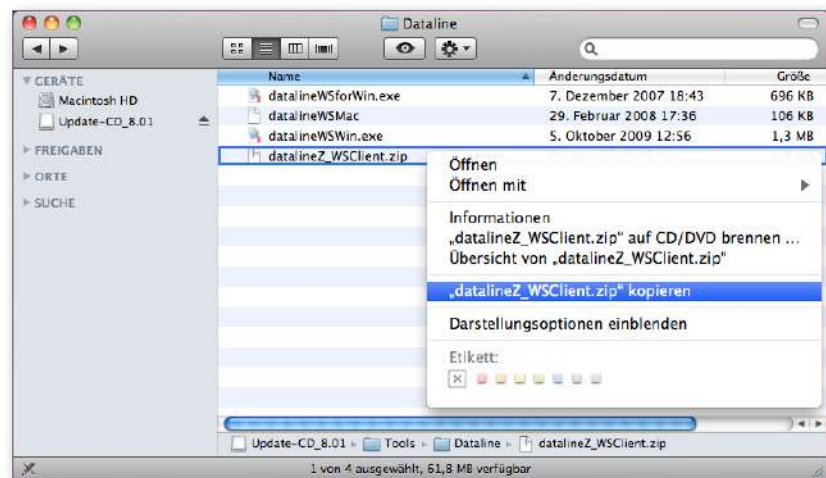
Dataline

GERÄTE
Macintosh HD
Update-CD_8.01
FREIGABEN
ORTE
SUCHE

| Name | Änderungsdatum | Größe |
|---|---|---|
| datalineWSforWin.exe | 7. Dezember 2007 18:43 | 696 KB |
| datalineWSMac | 29. Februar 2008 17:36 | 106 KB |
| datalineWSWin.exe | 5. Oktober 2009 12:56 | 1,3 MB |
| datalineZ_WSClient.zip | | |

Öffnen
Öffnen mit
Informationen
„datalineZ_WSClient.zip" auf CD/DVD brennen ...
Übersicht von „datalineZ_WSClient.zip"
„datalineZ_WSClient.zip" kopieren
Darstellungsoptionen einblenden
Etikett:

Update-CD_8.01 ▸ Tools ▸ Dataline ▸ datalineZ_WSClient.zip

1 von 4 ausgewählt, 61,8 MB verfügbar